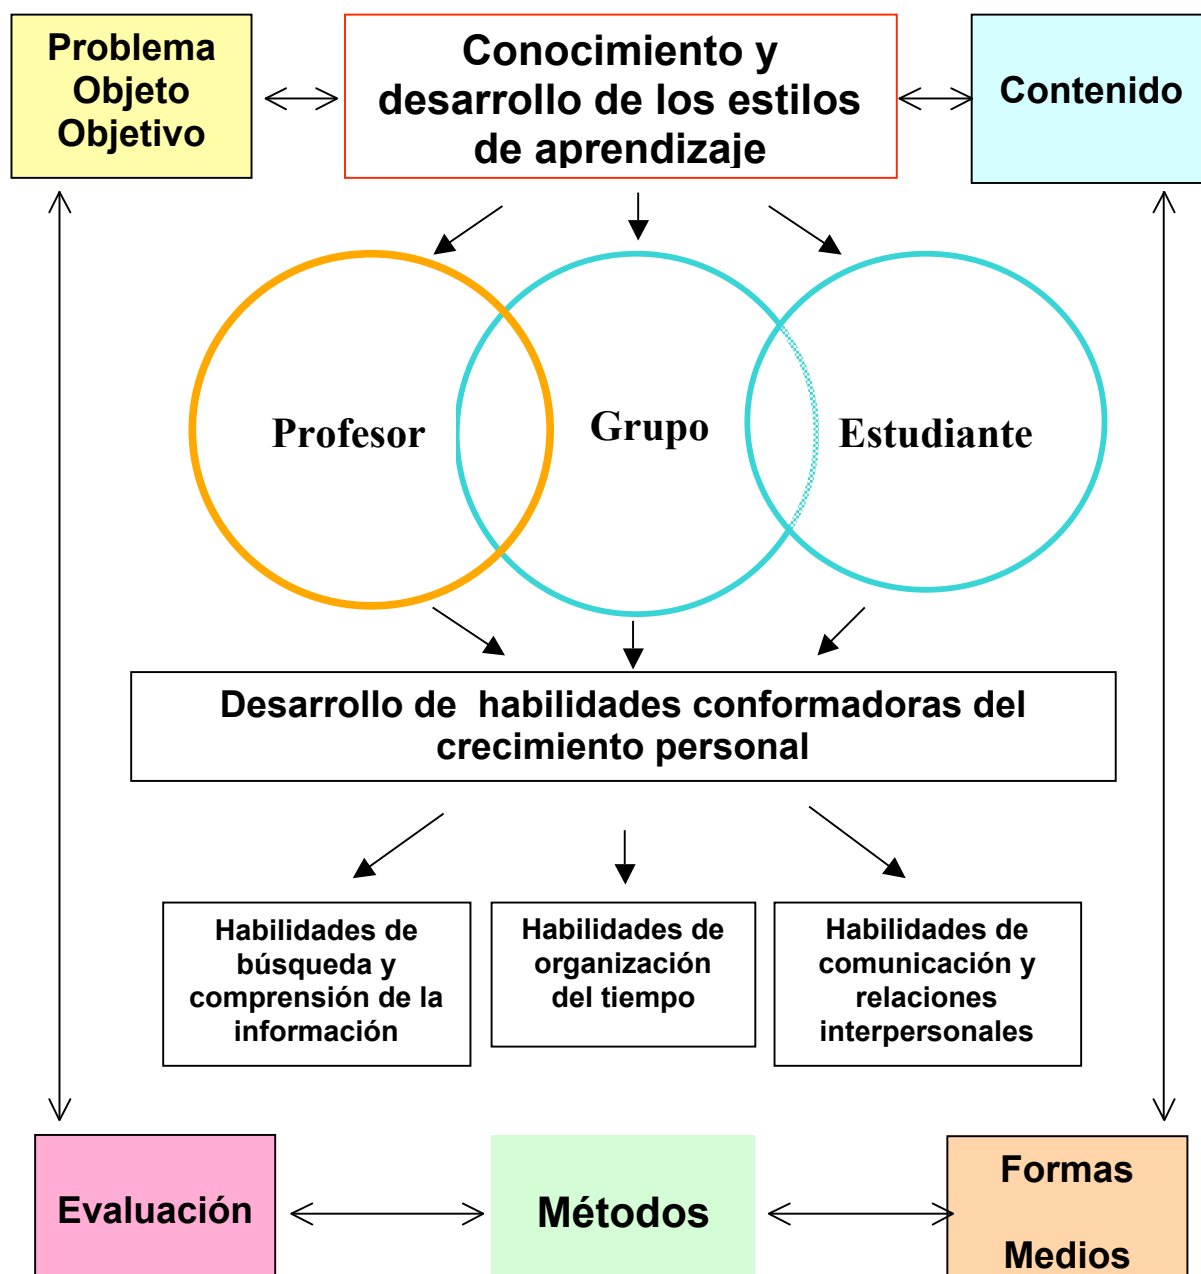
Problema
Objeto
Objetivo

Conocimiento y desarrollo de los estilos de aprendizaje

Contenido

Profesor

Grupo

Estudiante

Desarrollo de habilidades conformadoras del crecimiento personal

Habilidades de búsqueda y comprensión de la información

Habilidades de organización del tiempo

Habilidades de comunicación y relaciones interpersonales

Evaluación

Métodos

Formas

Medios